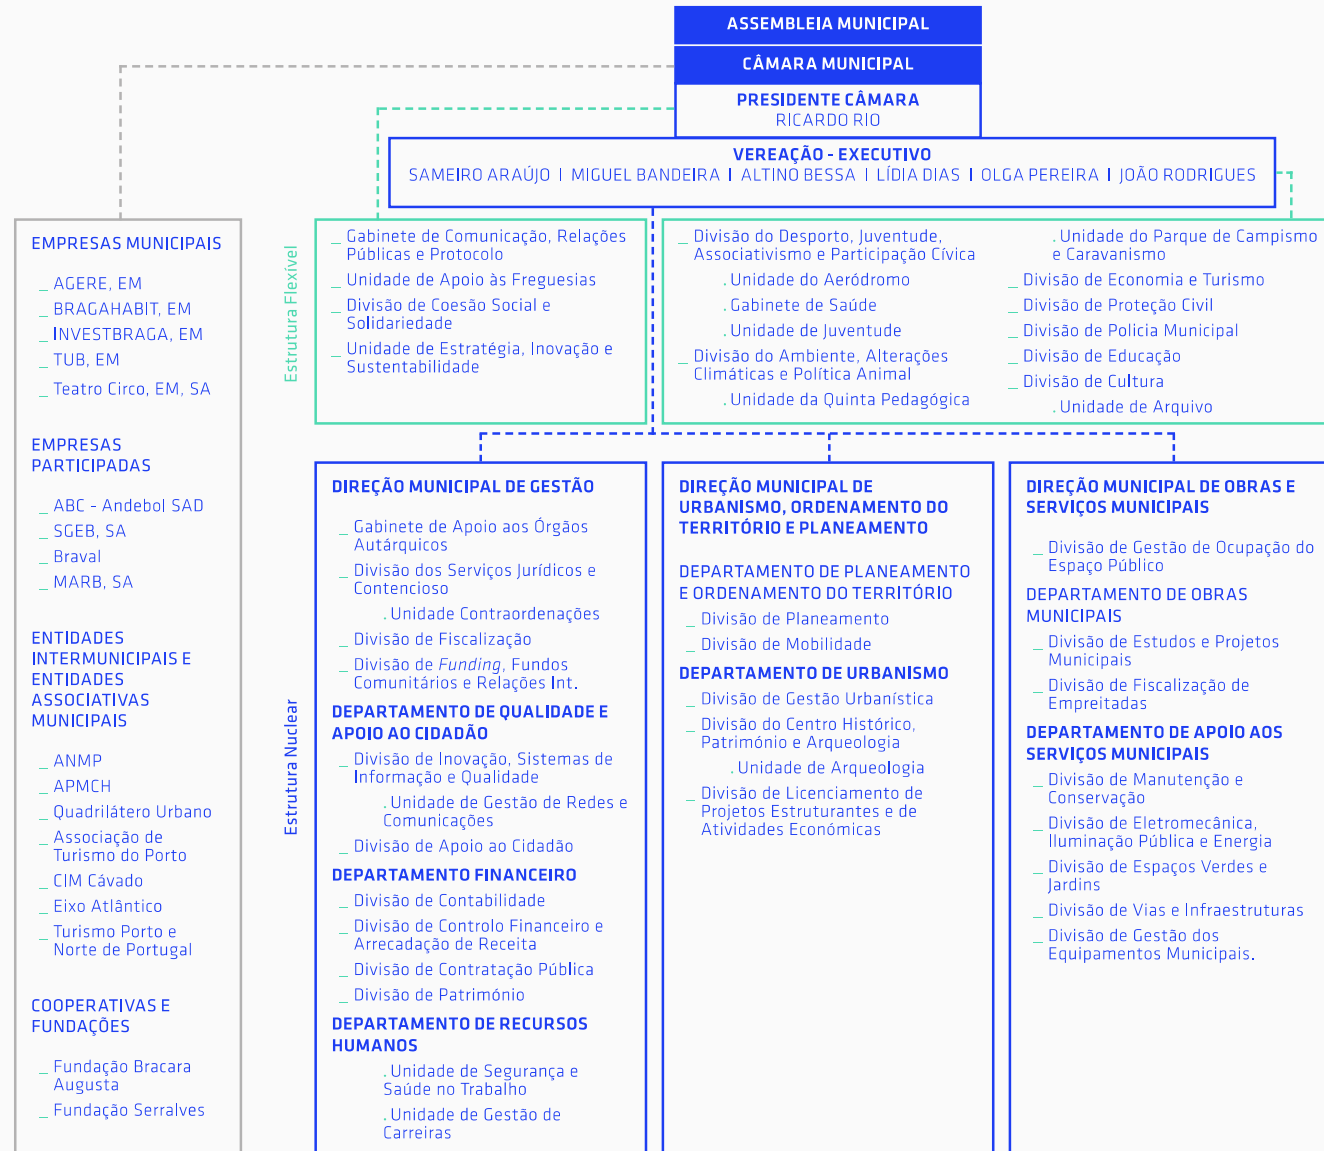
ASSEMBLEIA MUNICIPAL

CÂMARA MUNICIPAL

PRESIDENTE CÂMARA
RICARDO RIO

VEREAÇÃO - EXECUTIVO
SAMEIRO ARAÚJO | MIGUEL BANDEIRA | ALTINO BESSA | LÍDIA DIAS | OLGA PEREIRA | JOÃO RODRIGUES

EMPRESAS MUNICIPAIS

_ AGERE, EM
_ BRAGAHABIT, EM
_ INVESTBRAGA, EM
_ TUB, EM
_ Teatro Circo, EM, SA

EMPRESAS PARTICIPADAS

_ ABC - Andebol SAD
_ SGEB, SA
_ Braval
_ MARB, SA

ENTIDADES INTERMUNICIPAIS E ENTIDADES ASSOCIATIVAS MUNICIPAIS

_ ANMP
_ APMCH
_ Quadrilátero Urbano
_ Associação de Turismo do Porto
_ CIM Cávado
_ Eixo Atlântico
_ Turismo Porto e Norte de Portugal

COOPERATIVAS E FUNDAÇÕES

_ Fundação Bracara Augusta
_ Fundação Serralves

Estrutura Flexível

_ Gabinete de Comunicação, Relações Públicas e Protocolo
_ Unidade de Apoio às Freguesias
_ Divisão de Coesão Social e Solidariedade
_ Unidade de Estratégia, Inovação e Sustentabilidade

_ Divisão do Desporto, Juventude, Associativismo e Participação Cívica
. Unidade do Aeródromo
. Gabinete de Saúde
. Unidade de Juventude
_ Divisão do Ambiente, Alterações Climáticas e Política Animal
. Unidade da Quinta Pedagógica

. Unidade do Parque de Campismo e Caravanismo
_ Divisão de Economia e Turismo
_ Divisão de Proteção Civil
_ Divisão de Polícia Municipal
_ Divisão de Educação
_ Divisão de Cultura
. Unidade de Arquivo

Estrutura Nuclear

DIREÇÃO MUNICIPAL DE GESTÃO

_ Gabinete de Apoio aos Órgãos Autárquicos
_ Divisão dos Serviços Jurídicos e Contencioso
. Unidade Contraordenações
_ Divisão de Fiscalização
_ Divisão de Funding, Fundos Comunitários e Relações Int.

DEPARTAMENTO DE QUALIDADE E APOIO AO CIDADÃO
_ Divisão de Inovação, Sistemas de Informação e Qualidade
. Unidade de Gestão de Redes e Comunicações
_ Divisão de Apoio ao Cidadão

DEPARTAMENTO FINANCEIRO
_ Divisão de Contabilidade
_ Divisão de Controlo Financeiro e Arrecadação de Receita
_ Divisão de Contratação Pública
_ Divisão de Património

DEPARTAMENTO DE RECURSOS HUMANOS
. Unidade de Segurança e Saúde no Trabalho
. Unidade de Gestão de Carreiras

DIREÇÃO MUNICIPAL DE URBANISMO, ORDENAMENTO DO TERRITÓRIO E PLANEAMENTO

DEPARTAMENTO DE PLANEAMENTO E ORDENAMENTO DO TERRITÓRIO
_ Divisão de Planeamento
_ Divisão de Mobilidade

DEPARTAMENTO DE URBANISMO
_ Divisão de Gestão Urbanística
_ Divisão do Centro Histórico, Património e Arqueologia
. Unidade de Arqueologia
_ Divisão de Licenciamento de Projetos Estruturantes e de Atividades Económicas

DIREÇÃO MUNICIPAL DE OBRAS E SERVIÇOS MUNICIPAIS

_ Divisão de Gestão de Ocupação do Espaço Público

DEPARTAMENTO DE OBRAS MUNICIPAIS
_ Divisão de Estudos e Projetos Municipais
_ Divisão de Fiscalização de Empreitadas

DEPARTAMENTO DE APOIO AOS SERVIÇOS MUNICIPAIS
_ Divisão de Manutenção e Conservação
_ Divisão de Eletromecânica, Iluminação Pública e Energia
_ Divisão de Espaços Verdes e Jardins
_ Divisão de Vias e Infraestruturas
_ Divisão de Gestão dos Equipamentos Municipais.